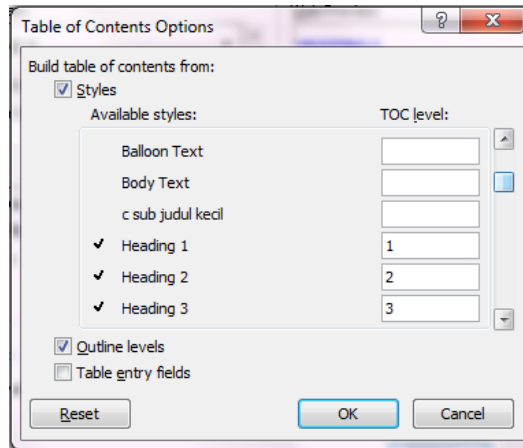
Table of Contents Options

?

Build table of contents from:

Styles

Available styles:

TOC level:

| | | |
|---|---|---|
| | Balloon Text | |
| | Body Text | |
| | c sub judul kecil | |
| ✔ | Heading 1 | 1 |
| ✔ | Heading 2 | 2 |
| ✔ | Heading 3 | 3 |

Outline levels

Table entry fields

Reset

OK

Cancel